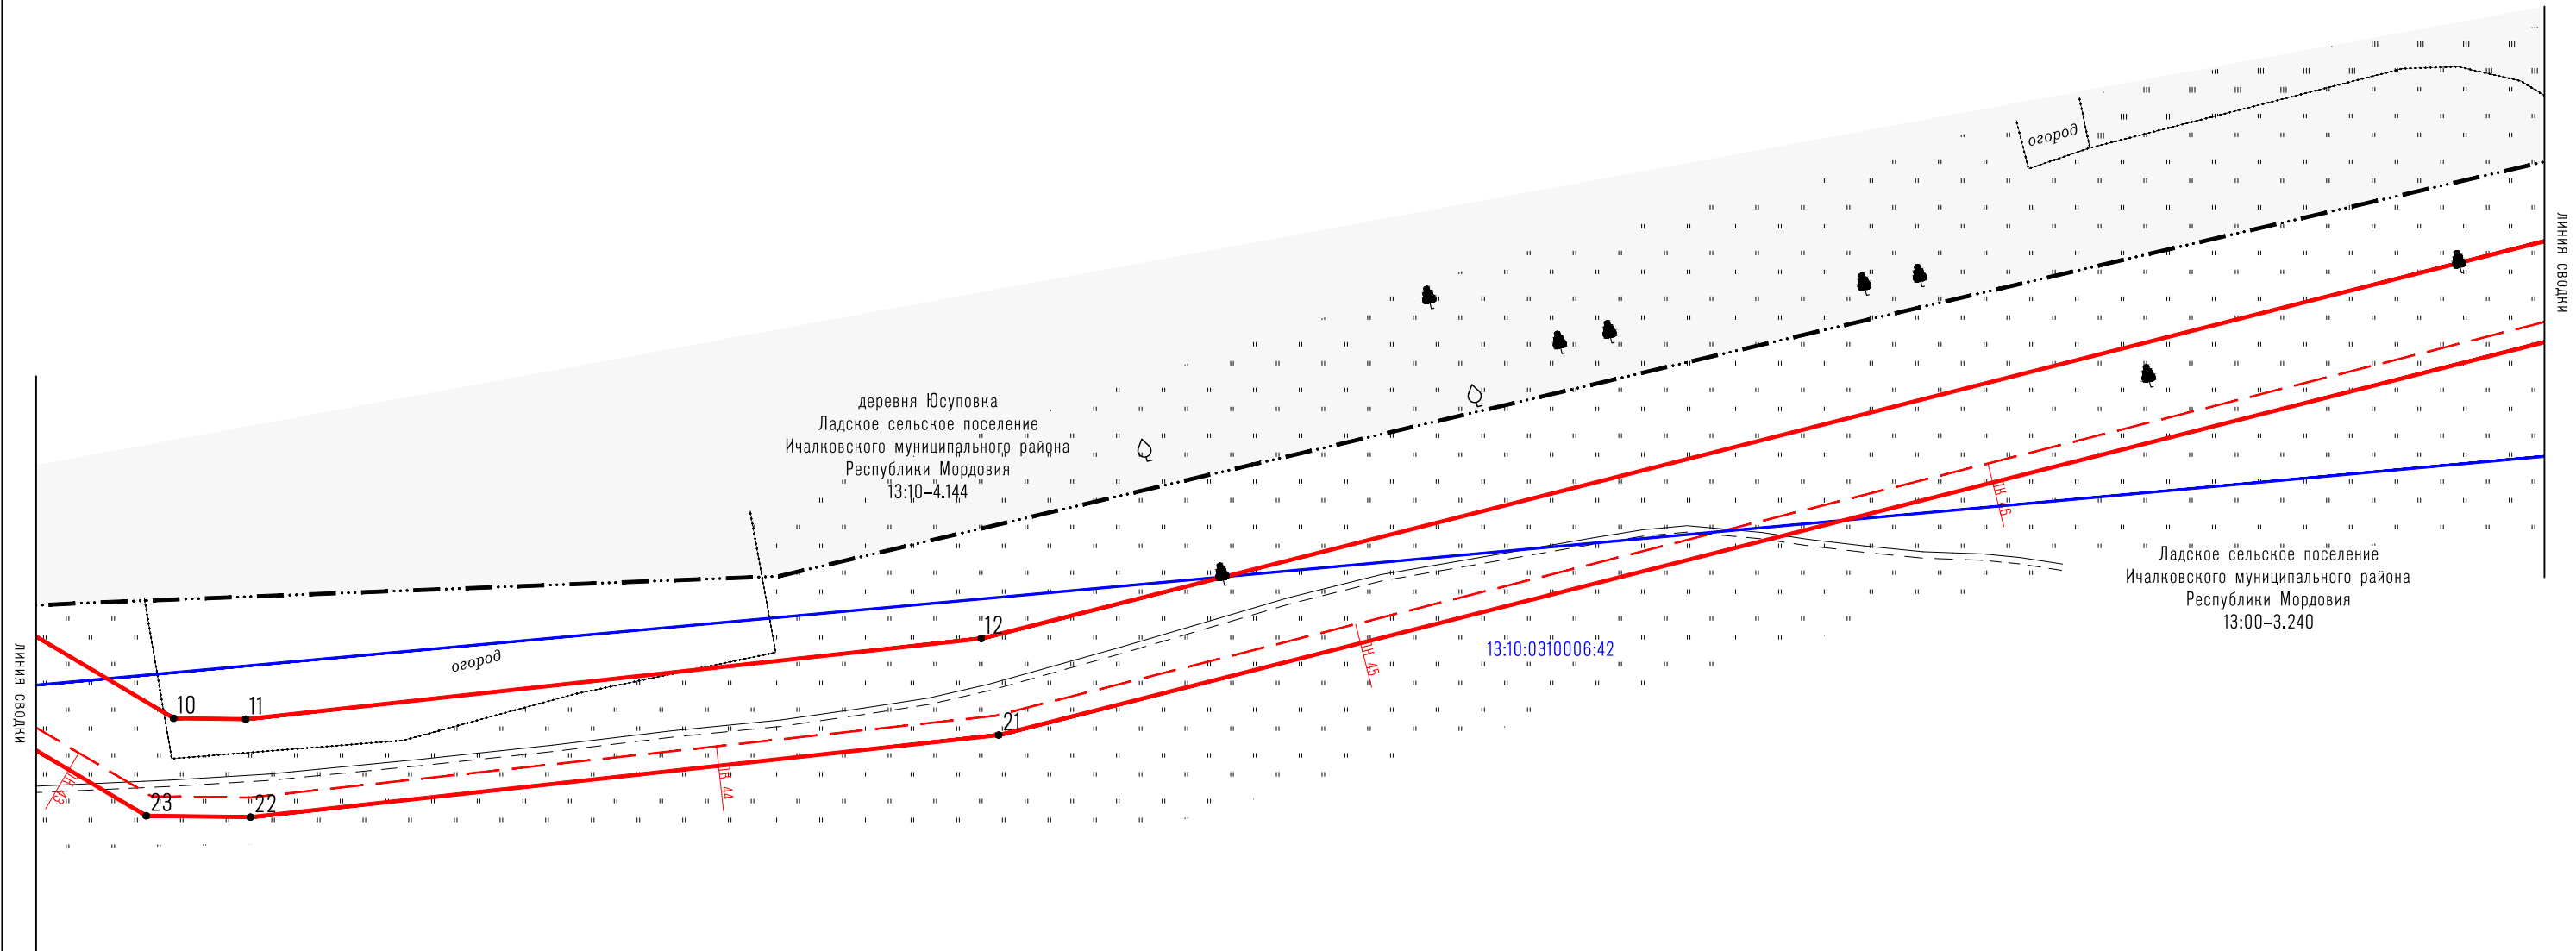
огород

линия сводки

деревня Юсуповка
Ладское сельское поселение
Ичалковского муниципального района
Республики Мордовия
13:10-4.144

ПК 46

Ладское сельское поселение
Ичалковского муниципального района
Республики Мордовия
13:00-3.240

12

огород

13:10:0310006:42

ПК 45

линия сводки

10

11

21

ПК 43

23

22

ПК 44